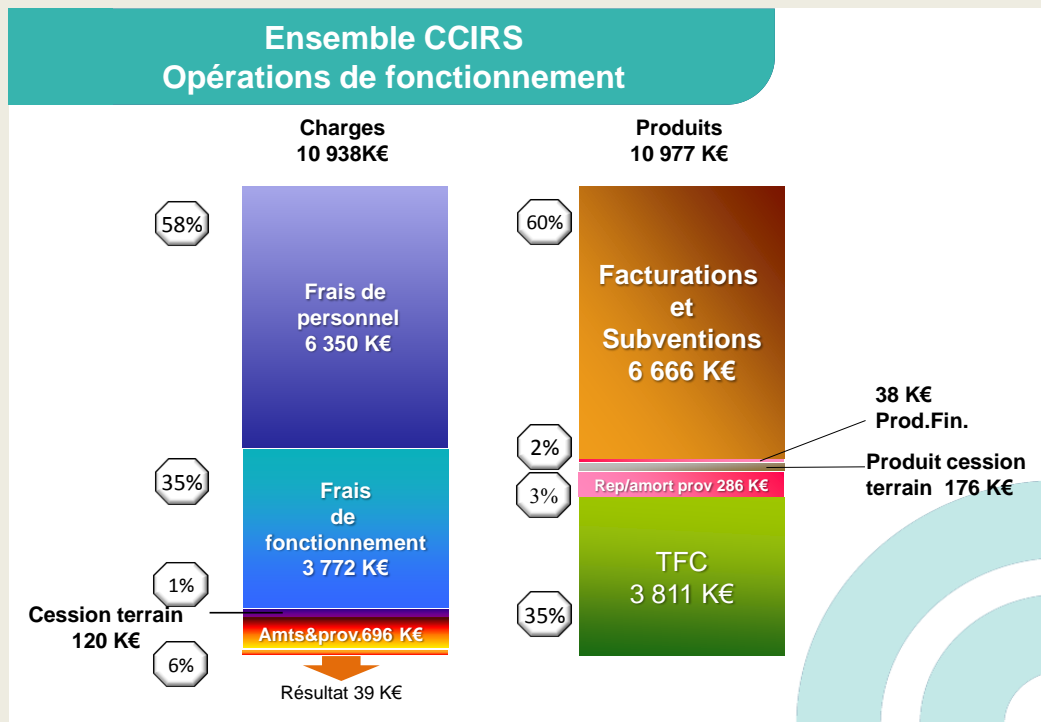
Ensemble CCIRS
Opérations de fonctionnement

Charges
10 938K€

Produits
10 977 K€

58%

Frais de personnel
6 350 K€

35%

Frais de fonctionnement
3 772 K€

1%

Cession terrain
120 K€

Amts&prov.696 K€

6%

Résultat 39 K€

60%

Facturations et Subventions
6 666 K€

38 K€
Prod.Fin.

2%

Produit cession terrain 176 K€

3%

Rep/amort prov 286 K€

TFC
3 811 K€

35%